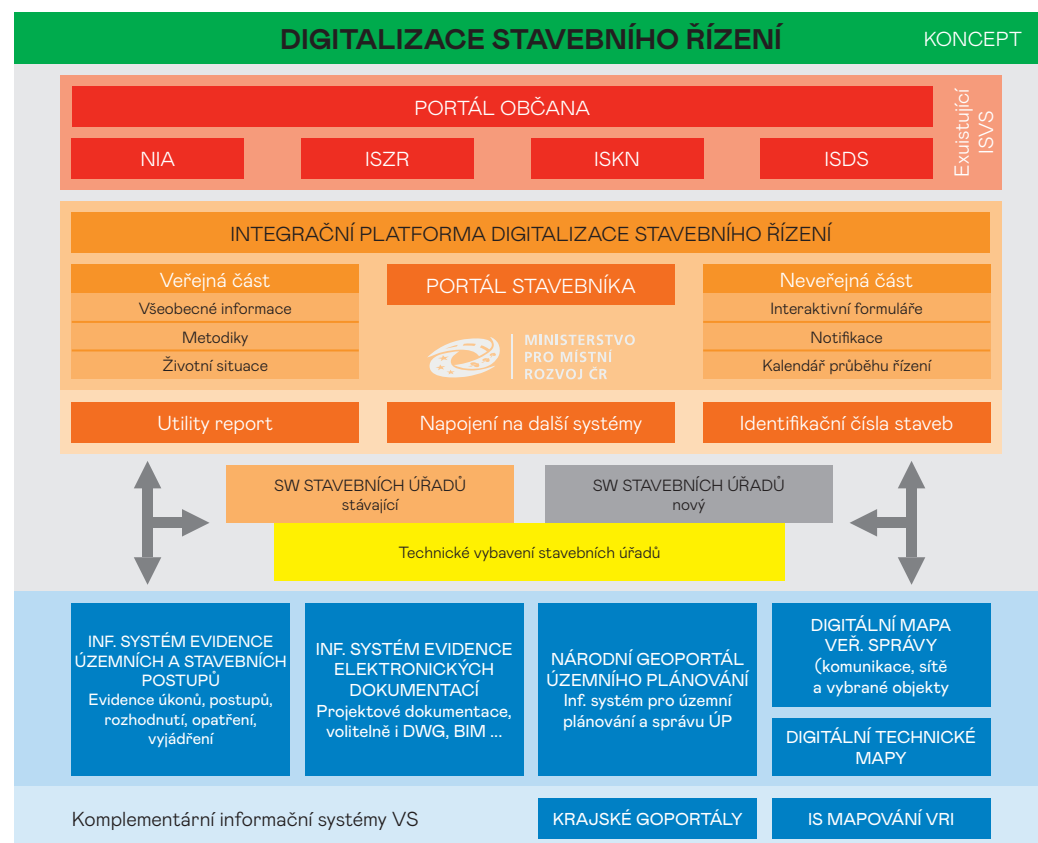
DIGITALIZACE STAVEBNÍHO ŘÍZENÍ

KONCEPT

PORTÁL OBČANA

Exuistující ISVS

NIA

ISZR

ISKN

ISDS

INTEGRAČNÍ PLATFORMA DIGITALIZACE STAVEBNÍHO ŘÍZENÍ

Veřejná část

Všeobecné informace

Metodiky

Životní situace

PORTÁL STAVEBNÍKA

MINISTERSTVO PRO MÍSTNÍ ROZVOJ ČR

Neveřejná část

Interaktivní formuláře

Notifikace

Kalendář průběhu řízení

Utility report

Napojení na další systémy

Identifikační čísla staveb

SW STAVEBNÍCH ÚŘADŮ stávající

SW STAVEBNÍCH ÚŘADŮ nový

Technické vybavení stavebních úřadů

INF. SYSTÉM EVIDENCE ÚZEMNÍCH A STAVEBNÍCH POSTUPŮ

Evidence úkonů, postupů, rozhodnutí, opatření, vyjádření

INF. SYSTÉM EVIDENCE ELEKTRONICKÝCH DOKUMENTACÍ

Projektové dokumentace, volitelně i DWG, BIM ...

NÁRODNÍ GEOPORTÁL ÚZEMNÍHO PLÁNOVÁNÍ

Inf. systém pro územní plánování a správu ÚP

DIGITÁLNÍ MAPA VEŘ. SPRÁVY

(komunikace, sítě a vybrané objekty

DIGITÁLNÍ TECHNICKÉ MAPY

Komplementární informační systémy VS

KRAJSKÉ GOPORTÁLY

IS MAPOVÁNÍ VRI